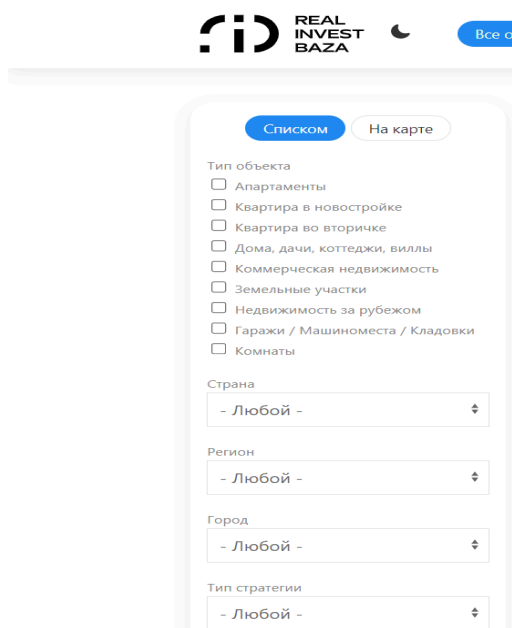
REAL
INVEST
BAZA

Все о

Списком
На карте

Тип объекта
Апартаменты
Квартира в новостройке
Квартира во вторичке
Дома, дачи, коттеджи, виллы
Коммерческая недвижимость
Земельные участки
Недвижимость за рубежом
Гаражи / Машиноместа / Кладовки
Комнаты

Страна
- Любой -

Регион
- Любой -

Город
- Любой -

Тип стратегии
- Любой -